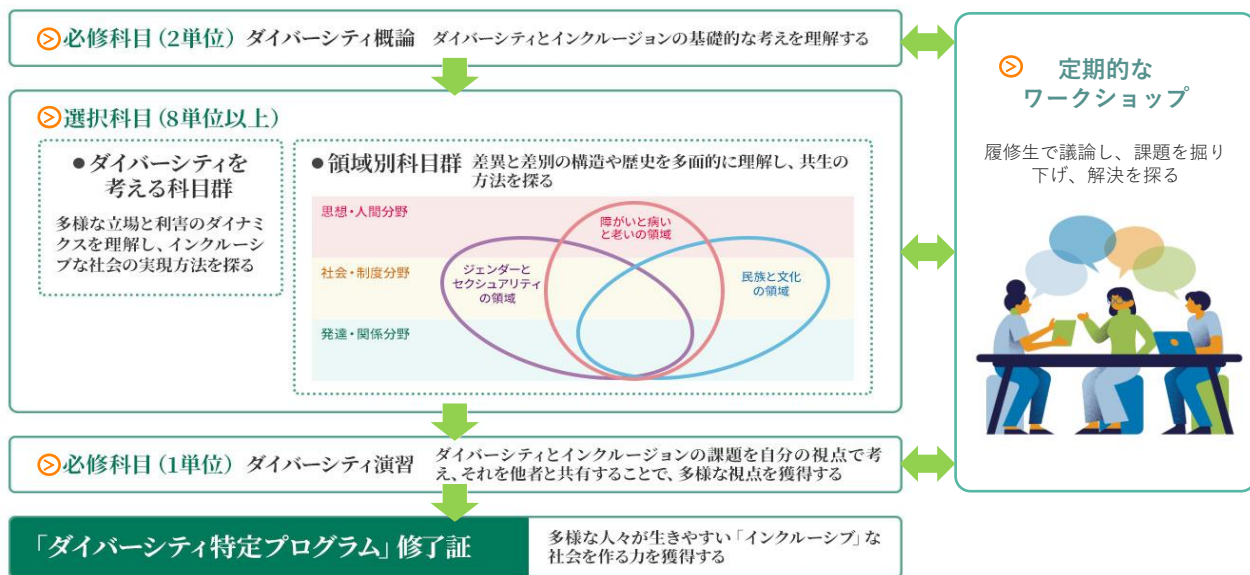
必修科目（2単位） ダイバーシティ概論　ダイバーシティとインクルージョンの基礎的な考えを理解する

選択科目（8単位以上）

●ダイバーシティを考える科目群

多様な立場と利害のダイナミクスを理解し、インクルーシブな社会の実現方法を探る

●領域別科目群　差異と差別の構造や歴史を多面的に理解し、共生の方法を探る

思想・人間分野

社会・制度分野

発達・関係分野

障がいと病いと老いの領域

ジェンダーとセクシュアリティの領域

民族と文化の領域

必修科目（1単位） ダイバーシティ演習　ダイバーシティとインクルージョンの課題を自分の視点で考え、それを他者と共有することで、多様な視点を獲得する

「ダイバーシティ特定プログラム」修了証　多様な人々が生きやすい「インクルーシブ」な社会を作る力を獲得する

定期的なワークショップ

履修生で議論し、課題を掘り下げ、解決を探る